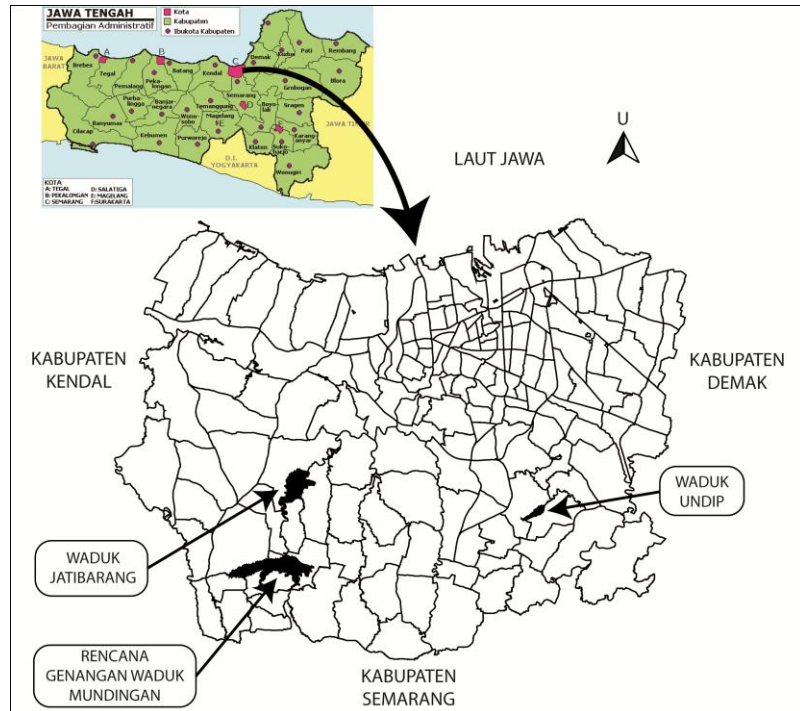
JAWA TENGAH
Pembagian Administratif

Kota
Kabupaten
Ibukota Kabupaten

JAWA BARAT
A
B
C
Brebes
Tegal
Pemalang
Pekalongan
Batang
Kendal
Demak
Kudus
Pati
Rembang
Jepara
Blora
Grobogan
Semarang
Sragen
Boyolali
Purbalingga
Banjarnegara
Temanggung
Banyumas
Wonosobo
Magelang
Cilacap
Kebumen
Purworejo
Klaten
Sukoharjo
Karanganyar
Wonogiri
JAWA TIMUR
D.I. YOGYAKARTA

KOTA
A: TEGAL
B: PEKALONGAN
C: SEMARANG
D: SALATIGA
E: MAGELANG
F: SURAKARTA

LAUT JAWA

U

KABUPATEN KENDAL

KABUPATEN DEMAK

WADUK UNDIP

WADUK JATIBARANG

RENCANA GENANGAN WADUK MUNDINGAN

KABUPATEN SEMARANG